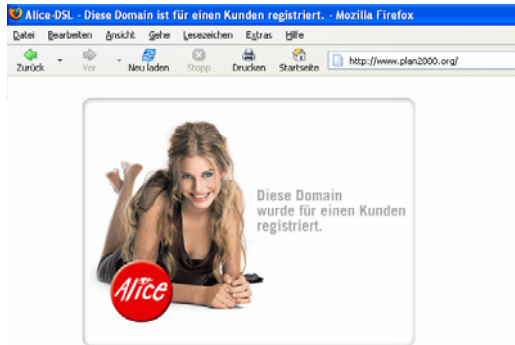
Alice-DSL - Diese Domain ist für einen Kunden registriert. - Mozilla Firefox

Datei Bearbeiten Ansicht Gehe Lesezeichen Extras Hilfe

Zurück Vor Neu laden Stopp Drucken Startseite http://www.plan2000.org/

Diese Domain wurde für einen Kunden registriert.

Alice